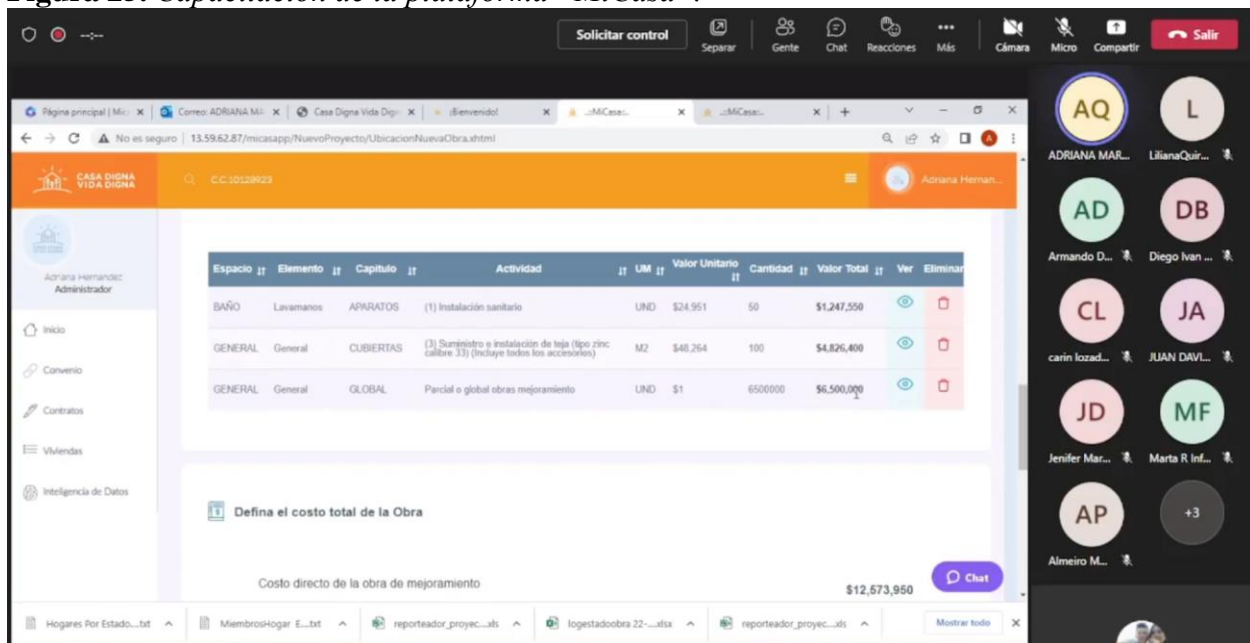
Figura 23. Capacitación de la plataforma "MiCasa".

Solicitar control | Separar | Gente | Chat | Reacciones | Más | Cámara | Micro | Compartir | Salir

Página principal | Mic | Correo: ADRIANA MA | Casa Digna Vida Dign | ¡Bienvenido! | .::MiCasa::. | .::MiCasa::.

No es seguro | 13.59.62.87/micasapp/NuevoProyecto/UbicacionNuevaObra.xhtml

CASA DIGNA VIDA DIGNA

C.C.10128923

Adriana Hernan...

Adriana Hernandez
Administrador

Inicio
Convenio
Contratos
Viviendas
Inteligencia de Datos

| Espacio | Elemento | Capitulo | Actividad | UM | Valor Unitario | Cantidad | Valor Total | Ver | Eliminar |
|---|---|---|---|---|---|---|---|---|---|
| BAÑO | Lavamanos | APARATOS | (1) Instalación sanitario | UND | $24.951 | 50 | $1,247,550 | | |
| GENERAL | General | CUBIERTAS | (3) Suministro e instalación de teja (tipo zinc calibre 33) (Incluye todos los accesorios) | M2 | $48.264 | 100 | $4,826,400 | | |
| GENERAL | General | GLOBAL | Parcial o global obras mejoramiento | UND | $1 | 6500000 | $6,500,000 | | |

Defina el costo total de la Obra

Costo directo de la obra de mejoramiento

$12,573,950

Chat

Hogares Por Estado....txt | MiembrosHogar E....txt | reporteador_proyec....xls | logestadoobra 22-....xlsx | reporteador_proyec....xls | Mostrar todo

AQ ADRIANA MAR...
L LilianaQuir...
AD Armando D...
DB Diego Ivan ...
CL carin lozad...
JA JUAN DAVI...
JD Jenifer Mar...
MF Marta R Inf...
AP Almeiro M...
+3